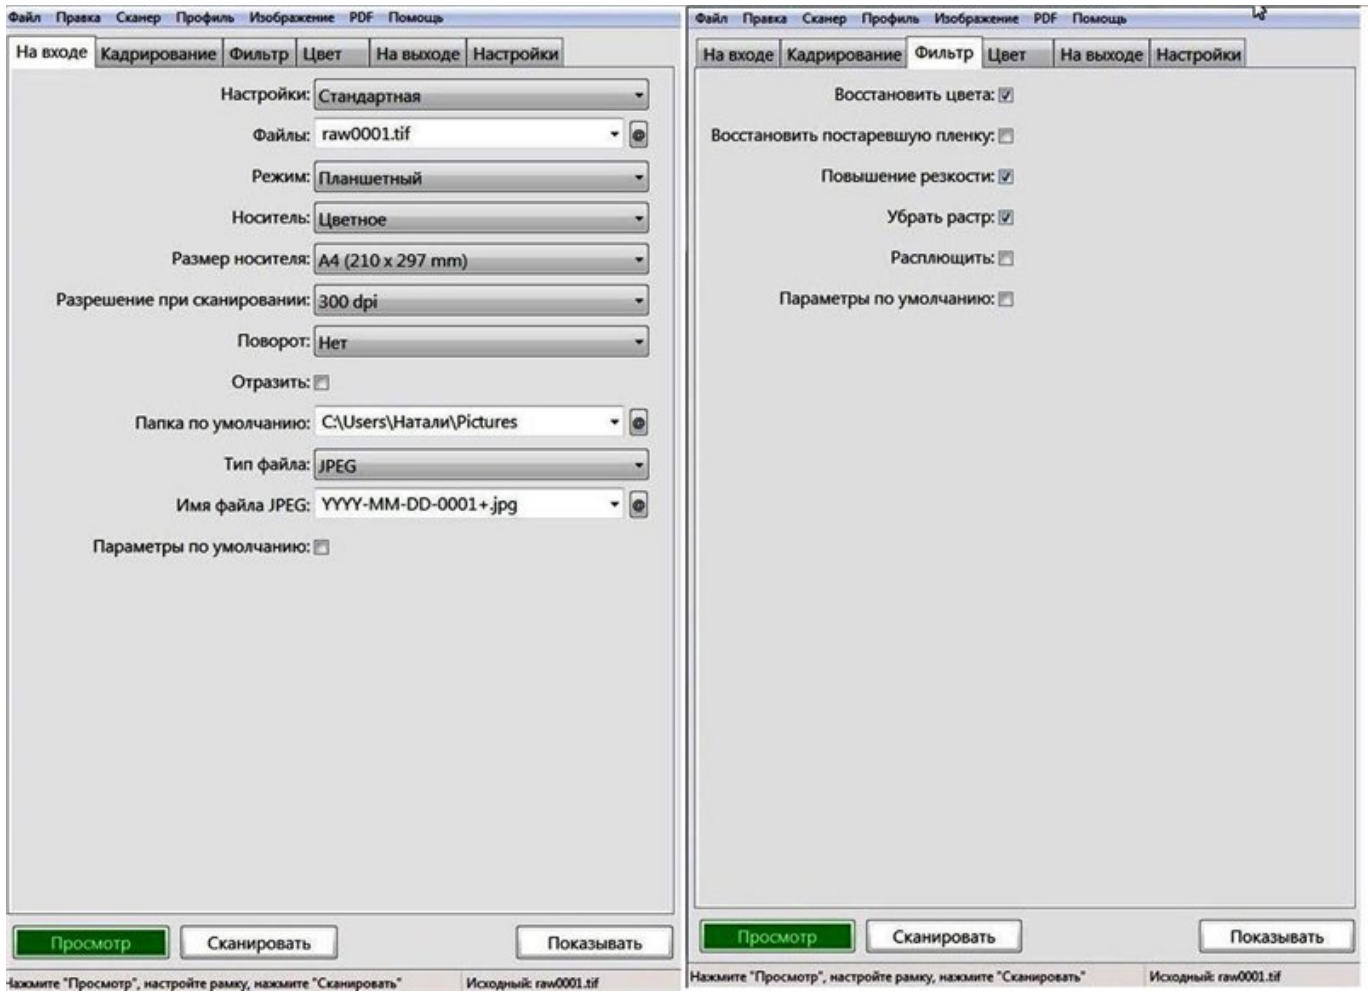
Файл Правка Сканер Профиль Изображение PDF Помощь

На входе | Кадрирование | Фильтр | Цвет | На выходе | Настройки

Настройки: Стандартная
Файлы: raw0001.tif
Режим: Планшетный
Носитель: Цветное
Размер носителя: A4 (210 x 297 mm)
Разрешение при сканировании: 300 dpi
Поворот: Нет
Отразить:
Папка по умолчанию: C:\Users\Натали\Pictures
Тип файла: JPEG
Имя файла JPEG: YYYY-MM-DD-0001+.jpg
Параметры по умолчанию:

Просмотр | Сканировать | Показывать

Нажмите "Просмотр", настройте рамку, нажмите "Сканировать" Исходный: raw0001.tif

Файл Правка Сканер Профиль Изображение PDF Помощь

На входе | Кадрирование | Фильтр | Цвет | На выходе | Настройки

Восстановить цвета:
Восстановить постаревшую пленку:
Повышение резкости:
Убрать растр:
Расплющить:
Параметры по умолчанию:

Просмотр | Сканировать | Показывать

Нажмите "Просмотр", настройте рамку, нажмите "Сканировать" Исходный: raw0001.tif